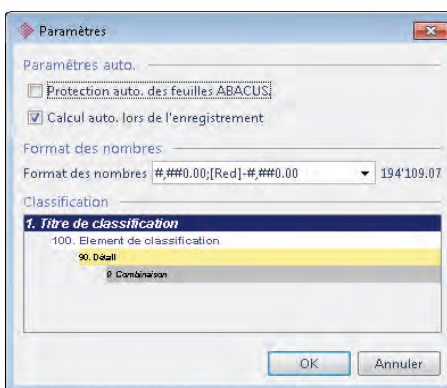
Paramètres

Paramètres auto.

Protection auto. des feuilles ABACUS

Calcul auto. lors de l'enregistrement

Format des nombres

Format des nombres #,##0.00;[Red]-#,##0.00 194'109.07

Classification

1. Titre de classification

100. Element de classification

90. Détail

8 Combinaison

OK

Annuler